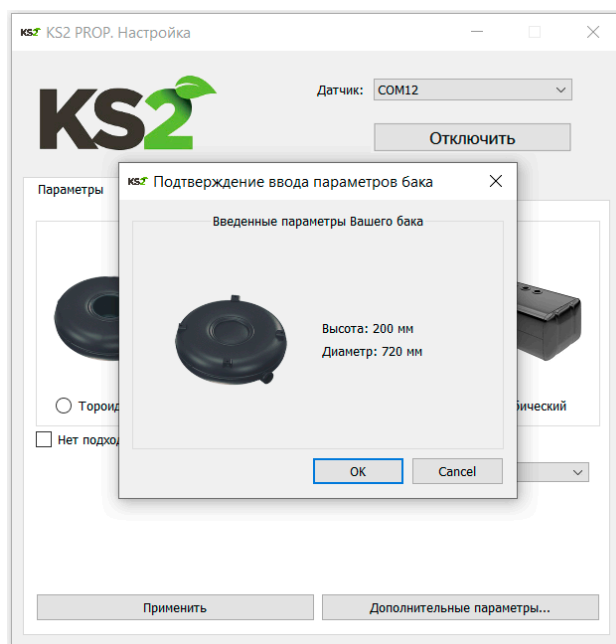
KS2 KS2 PROP. Настройка

KS2

Датчик: COM12

Отключить

Параметры

Тороид

Нет подход

бический

KS2 Подтверждение ввода параметров бака

Введенные параметры Вашего бака

Высота: 200 мм
Диаметр: 720 мм

OK

Cancel

Применить

Дополнительные параметры...